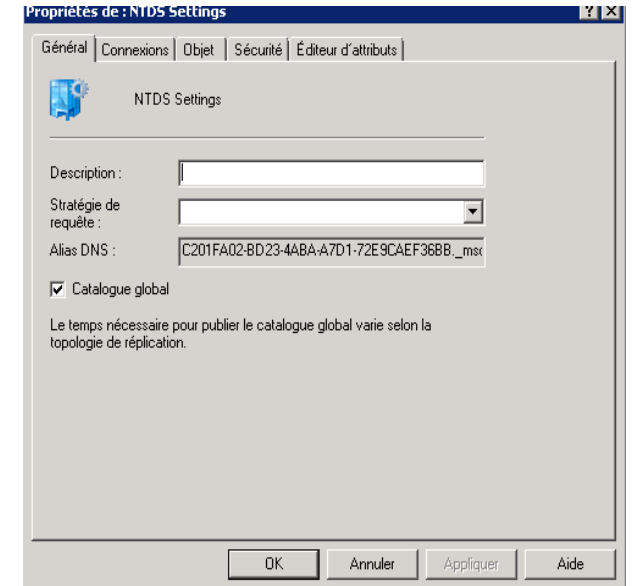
Propriétés de : NTDS Settings

Général | Connexions | Objet | Sécurité | Éditeur d'attributs

NTDS Settings

Description :

Stratégie de requête :

Alias DNS : C201FA02-BD23-4ABA-A7D1-72E9CAEF36BB._msc

Catalogue global

Le temps nécessaire pour publier le catalogue global varie selon la topologie de réplication.

OK | Annuler | Appliquer | Aide